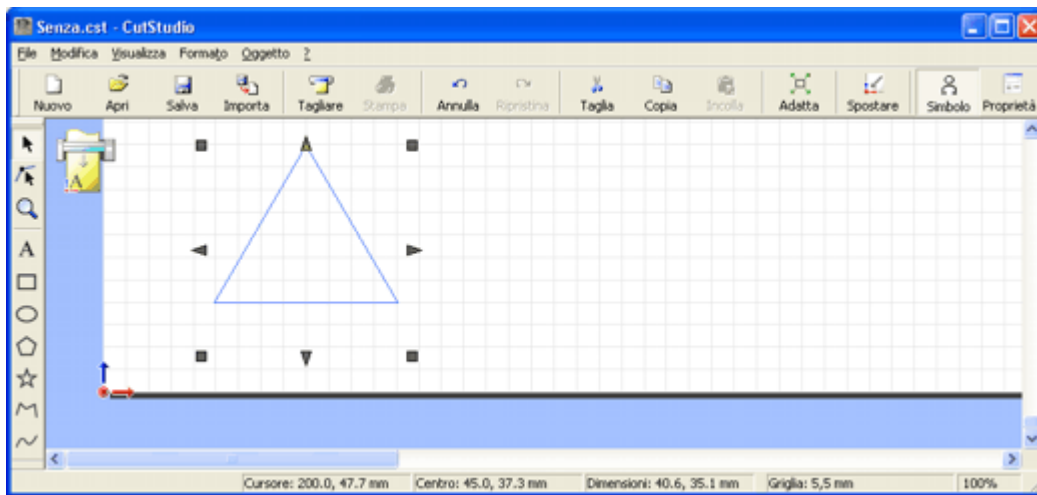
Senza.cst - CutStudio

File Modifica Visualizza Formato Oggetto ?

Nuovo Apri Salva Importa Tagliare Stampa Annulla Ripristina Taglia Copia Incolla Adatta Spostare Simbolo Proprietà

A

Cursore: 200.0, 47.7 mm Centro: 45.0, 37.3 mm Dimensioni: 40.6, 35.1 mm Griglia: 5,5 mm 100%